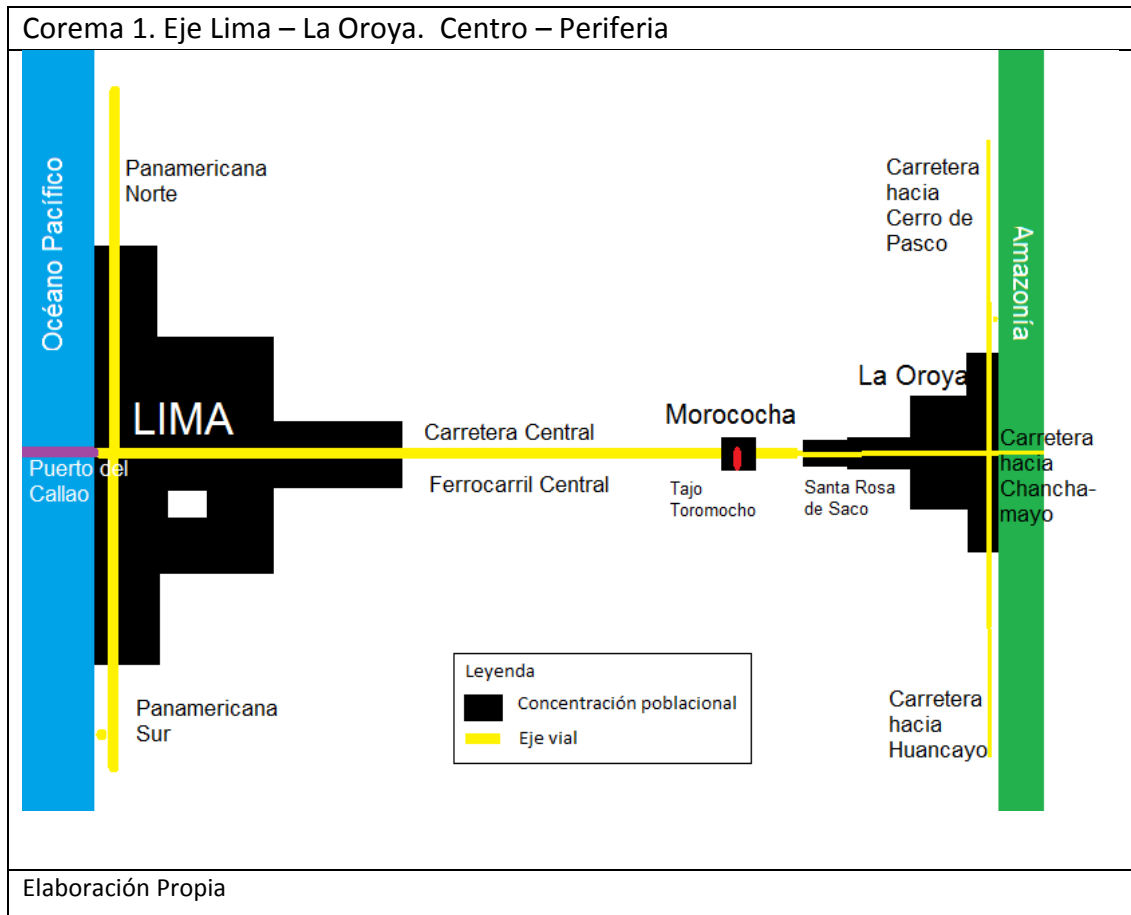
Corema 1. Eje Lima – La Oroya. Centro – Periferia

Océano Pacífico

Panamericana Norte

LIMA

Puerto del Callao

Panamericana Sur

Carretera Central

Ferrocarril Central

Morococha

Tajo Toromocho

Santa Rosa de Saco

La Oroya

Carretera hacia Cerro de Pasco

Amazonía

Carretera hacia Chanchamayo

Carretera hacia Huancayo

Leyenda
Concentración poblacional
Eje vial

Elaboración Propia